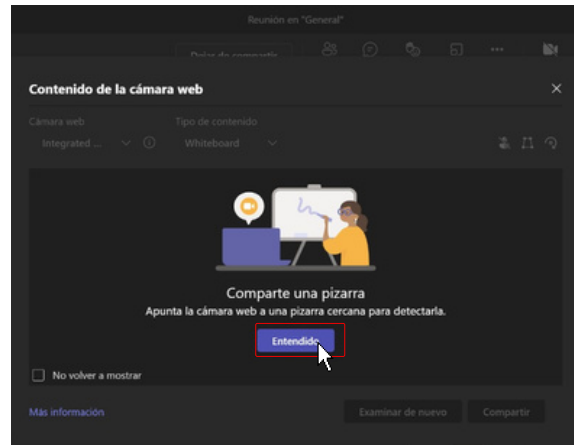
Reunión en "General"

Dejar de compartir

Contenido de la cámara web

Cámara web
Integrated ...

Tipo de contenido
Whiteboard

Comparte una pizarra
Apunta la cámara web a una pizarra cercana para detectarla.

Entendido

No volver a mostrar

Más información

Examinar de nuevo

Compartir